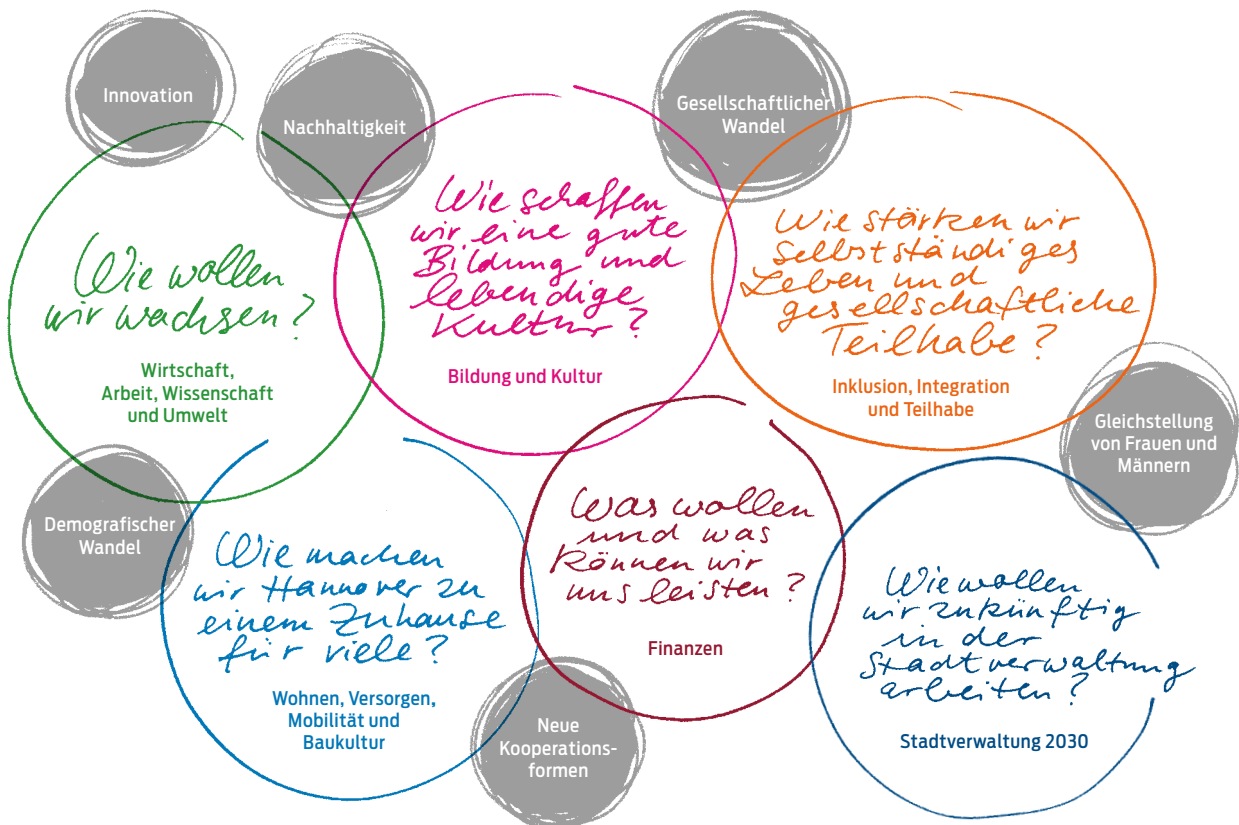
Innovation

Nachhaltigkeit

Gesellschaftlicher Wandel

Wie wollen wir wachsen?

Wirtschaft, Arbeit, Wissenschaft und Umwelt

Wie schaffen wir eine gute Bildung und lebendige Kultur?

Bildung und Kultur

Wie stärken wir selbstständiges Leben und gesellschaftliche Teilhabe?

Inklusion, Integration und Teilhabe

Gleichstellung von Frauen und Männern

Demografischer Wandel

Wie machen wir Hannover zu einem Zuhause für viele?

Wohnen, Versorgen, Mobilität und Baukultur

Was wollen und was können wir uns leisten?

Finanzen

Neue Kooperationsformen

Wie wollen wir zukünftig in der Stadtverwaltung arbeiten?

Stadtverwaltung 2030